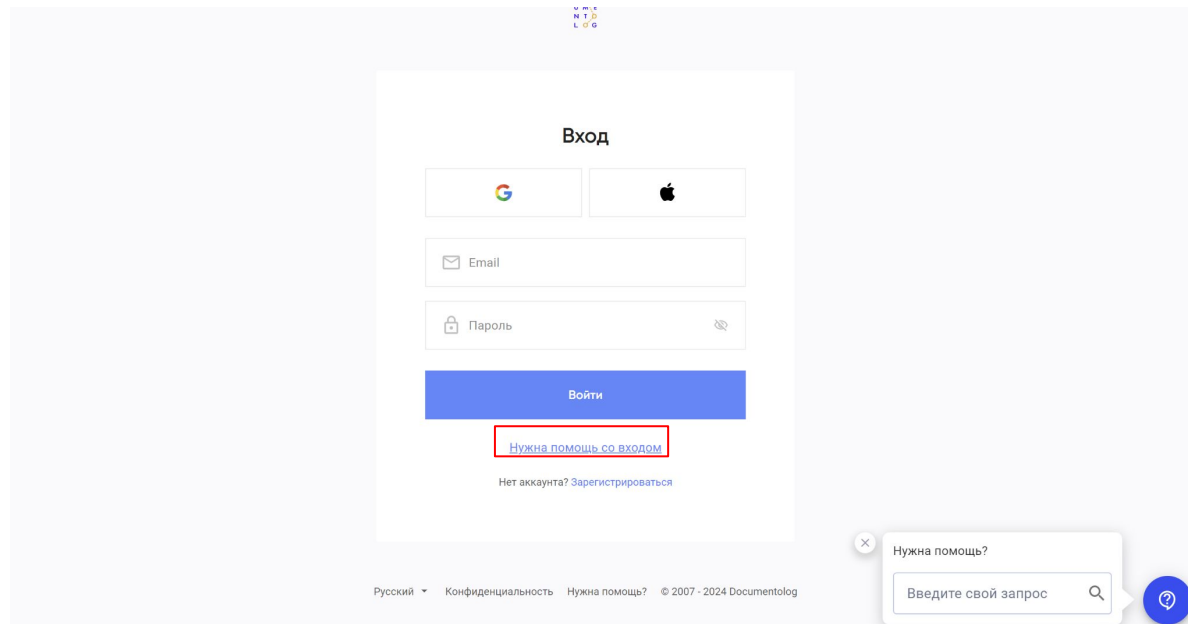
U M E
N T O
L O G

Вход

Email

Пароль

Войти

Нужна помощь со входом

Нет аккаунта? Зарегистрироваться

Нужна помощь?

Введите свой запрос

Русский Конфиденциальность Нужна помощь? © 2007 - 2024 Documentolog